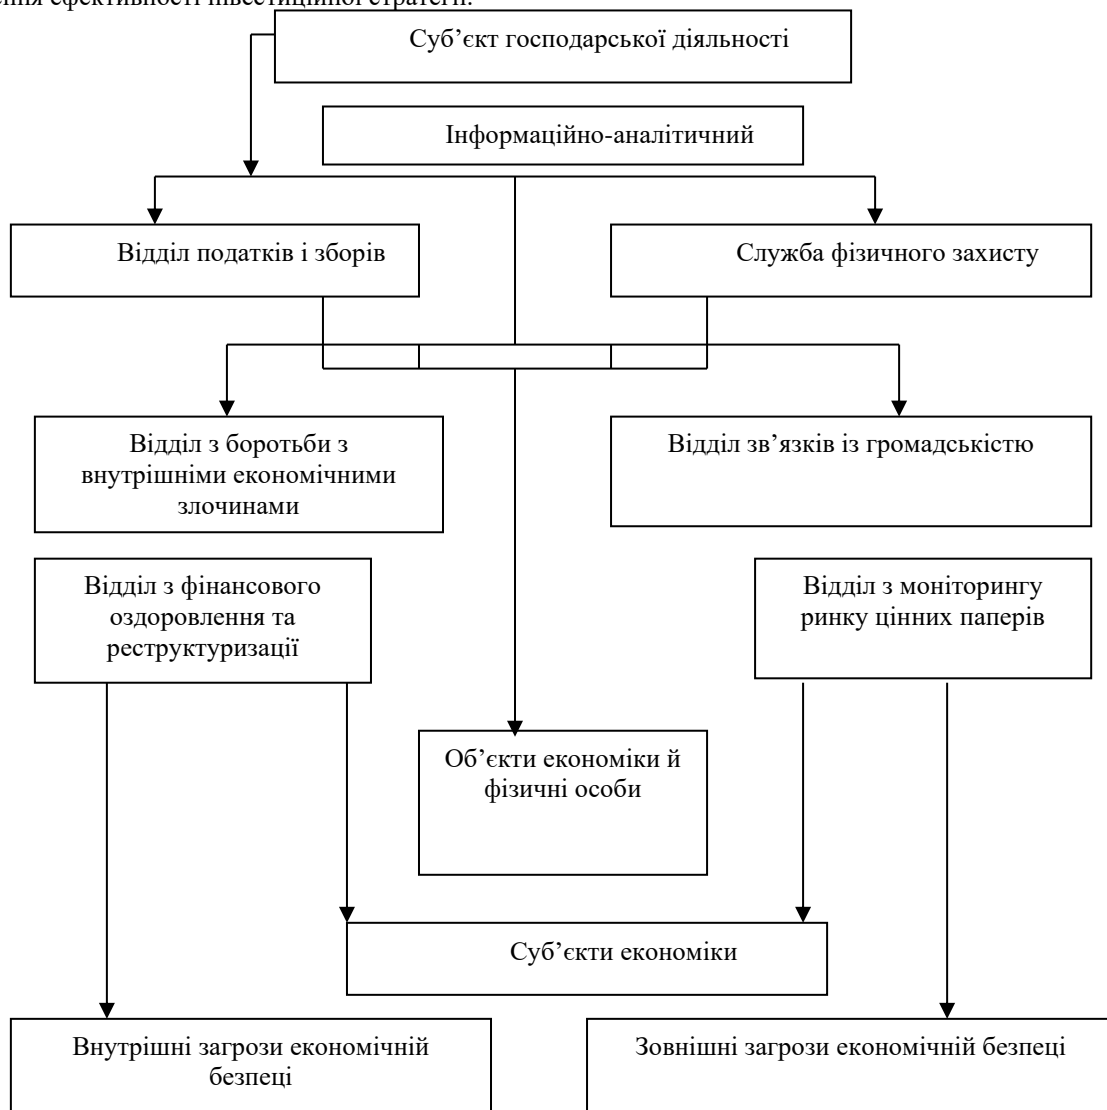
ння ефективності інвестиційної стратегії.

Суб’єкт господарської діяльності

Інформаційно-аналітичний

Відділ податків і зборів

Служба фізичного захисту

Відділ з боротьби з внутрішніми економічними злочинами

Відділ зв’язків із громадськістю

Відділ з фінансового оздоровлення та реструктуризації

Відділ з моніторингу ринку цінних паперів

Об’єкти економіки й фізичні особи

Суб’єкти економіки

Внутрішні загрози економічній безпеці

Зовнішні загрози економічній безпеці